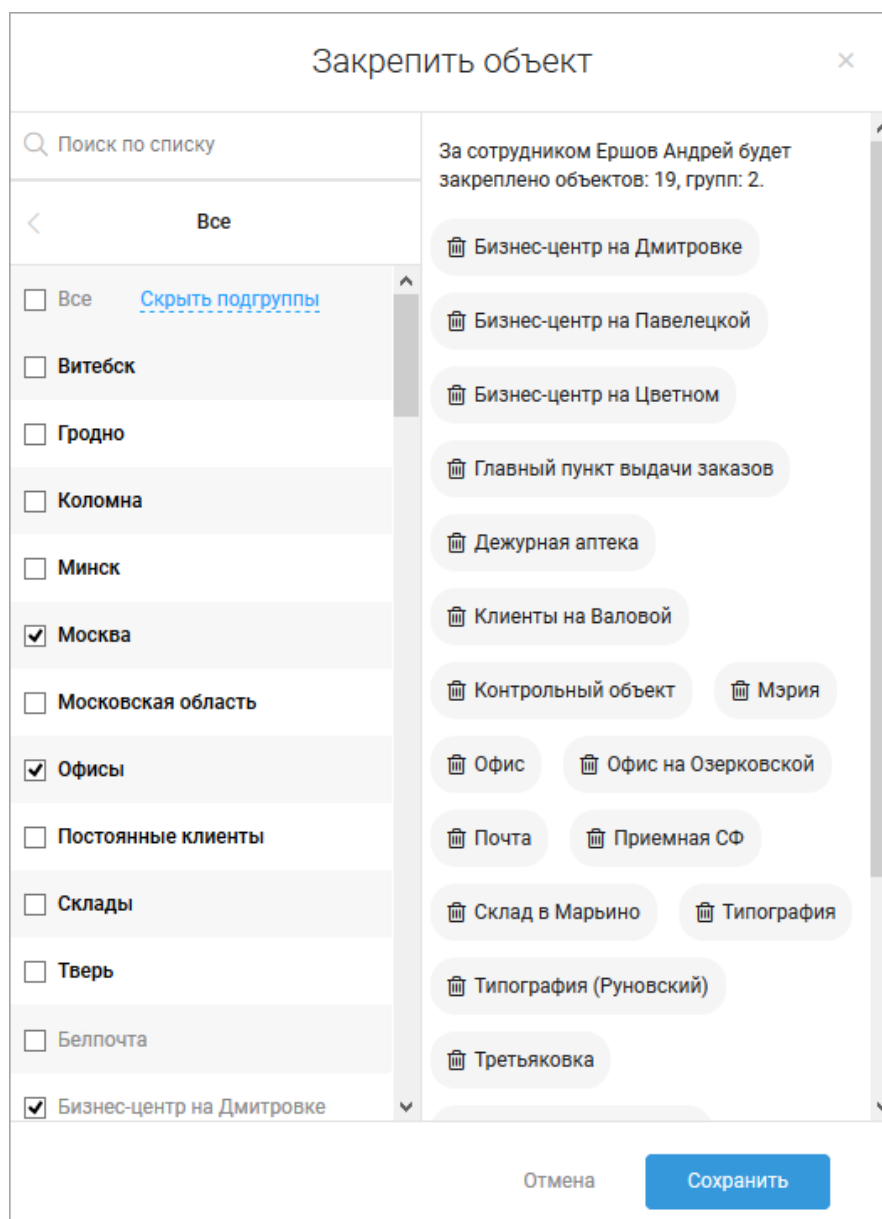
Закрепить объект

×

Поиск по списку

Все

Все Скрыть подгруппы

Витебск

Гродно

Коломна

Минск

Москва

Московская область

Офисы

Постоянные клиенты

Склады

Тверь

Белпочта

Бизнес-центр на Дмитровке

За сотрудником Ершов Андрей будет закреплено объектов: 19, групп: 2.

Бизнес-центр на Дмитровке

Бизнес-центр на Павелецкой

Бизнес-центр на Цветном

Главный пункт выдачи заказов

Дежурная аптека

Клиенты на Валовой

Контрольный объект

Мэрия

Офис

Офис на Озерковской

Почта

Приемная СФ

Склад в Марьино

Типография

Типография (Руновский)

Третьяковка

Отмена

Сохранить